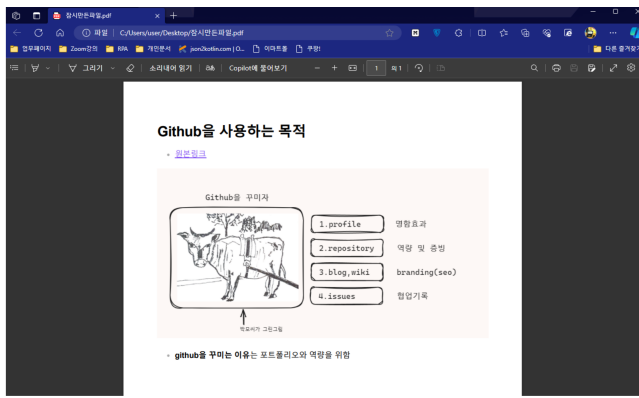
임시만든파일.pdf
파일 | C:/Users/user/Desktop/임시만든파일.pdf
업무페이지 Zoom강의 RPA 개인문서 json2kotlin.com | Q... 이마트몰 쿠팡!
다른 즐겨찾기
그리기 소리내어 읽기 Copilot에 물어보기 — + 1 /1

Github을 사용하는 목적

원본링크

Github을 꾸미자

1.profile 영향효과
2.repository 역량 및 증빙
3.blog,wiki branding(seo)
4.issues 협업기록

작묘서가 그린그림

github을 꾸미는 이유는 포트폴리오와 역량을 위함